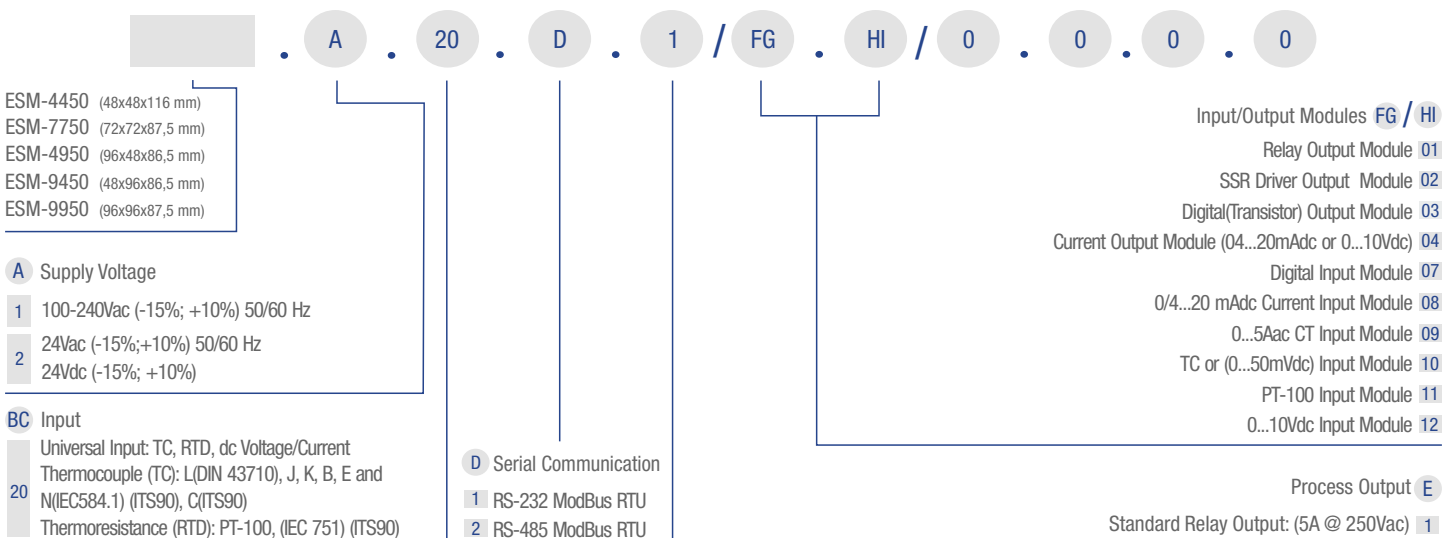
. A . 20 . D . 1 / FG . HI / 0 . 0 . 0 . 0

ESM-4450 (48x48x116 mm)
ESM-7750 (72x72x87,5 mm)
ESM-4950 (96x48x86,5 mm)
ESM-9450 (48x96x86,5 mm)
ESM-9950 (96x96x87,5 mm)

A Supply Voltage
1 100-240Vac (-15%; +10%) 50/60 Hz
2 24Vac (-15%;+10%) 50/60 Hz
24Vdc (-15%; +10%)

BC Input
20 Universal Input: TC, RTD, dc Voltage/Current
Thermocouple (TC): L(DIN 43710), J, K, B, E and N(IEC584.1) (ITS90), C(ITS90)
Thermoresistance (RTD): PT-100, (IEC 751) (ITS90)

D Serial Communication
1 RS-232 ModBus RTU
2 RS-485 ModBus RTU

Input/Output Modules FG / HI
Relay Output Module 01
SSR Driver Output Module 02
Digital(Transistor) Output Module 03
Current Output Module (04...20mAdc or 0...10Vdc) 04
Digital Input Module 07
0/4...20 mAdc Current Input Module 08
0...5Aac CT Input Module 09
TC or (0...50mVdc) Input Module 10
PT-100 Input Module 11
0...10Vdc Input Module 12

Process Output E
Standard Relay Output: (5A @ 250Vac) 1